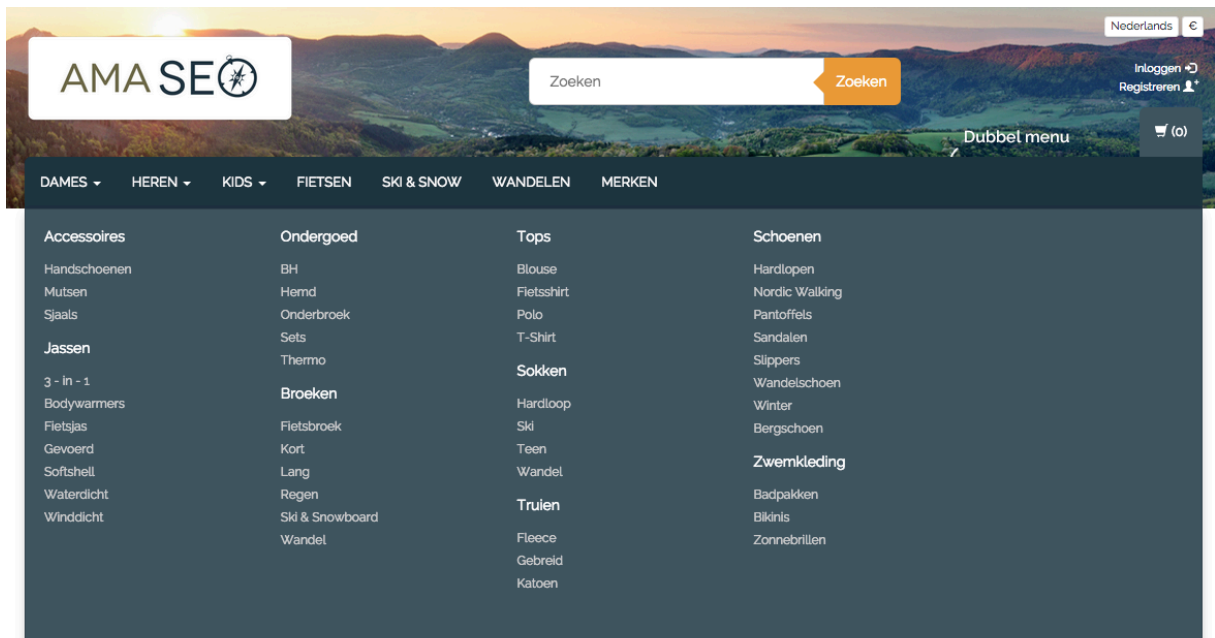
Nederlands €

AMA SEO

Zoeken Zoeken

Inloggen
Registreren

Dubbel menu

(0)

DAMES HEREN KIDS FIETSEN SKI & SNOW WANDELEN MERKEN

Accessoires
Handschoenen
Mutsen
Sjaals

Jassen
3 - in - 1
Bodywarmers
Fietsjas
Gevoerd
Softshell
Waterdicht
Winddicht

Ondergoed
BH
Hemd
Onderbroek
Sets
Thermo

Broeken
Fietsbroek
Kort
Lang
Regen
Ski & Snowboard
Wandel

Tops
Blouse
Fietsshirt
Polo
T-Shirt

Sokken
Hardloop
Ski
Teen
Wandel

Truien
Fleece
Gebreid
Katoen

Schoenen
Hardlopen
Nordic Walking
Pantoffels
Sandalen
Slippers
Wandelschoen
Winter
Bergschoen

Zwemkleding
Badpakken
Bikinis
Zonnebrillen